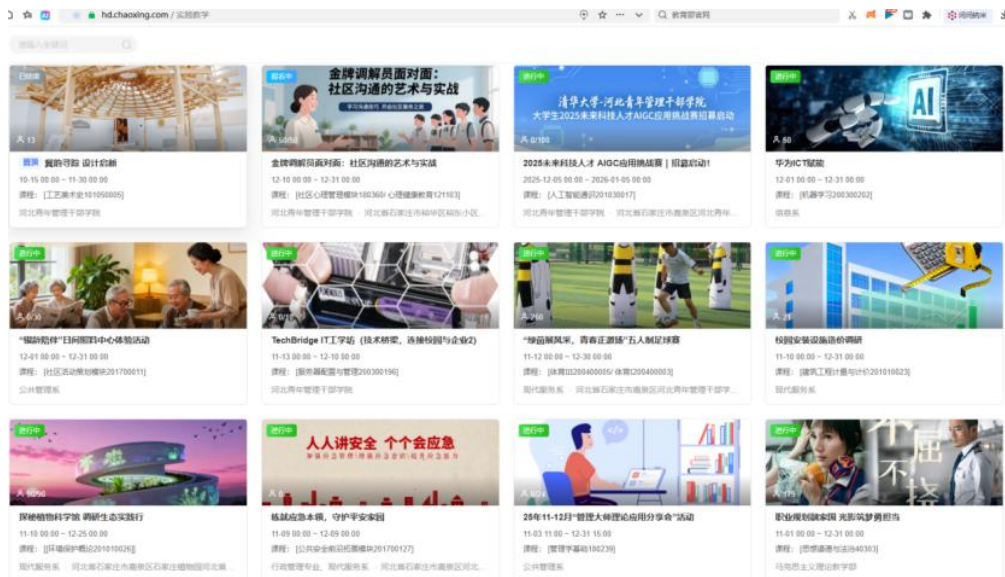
hd.chaoxing.com / 实践教学

教育部官网

请输入关键词

已结束
13
置顶 賞昀寻踪 设计启新
10-15 00:00 ~ 11-30 00:00
课程：[工艺美术史101050005]
河北青年管理干部学院

进行中
金牌调解员面对面：社区沟通的艺术与实战
50/50
金牌调解员面对面：社区沟通的艺术与实战
12-10 00:00 ~ 12-31 00:00
课程：[社区心理管理模块180360/ 心理健康教育121103]
河北青年管理干部学院 · 河北省石家庄市裕华区裕东小区...

进行中
清华大学·河北青年管理干部学院
大学生2025未来科技人才AIGC应用挑战赛招募启动
0/100
2025未来科技人才 AIGC应用挑战赛｜招募启动!
2025-12-05 00:00 ~ 2026-01-05 00:00
课程：[人工智能通识201030017]
河北青年管理干部学院 · 河北省石家庄市裕华区河北青年...

进行中
AI
60
华为ICT赋能
12-01 00:00 ~ 12-31 00:00
课程：[机器学习200300262]
信息系

进行中
0/30
"银龄陪伴"日间照料中心体验活动
12-01 00:00 ~ 12-31 00:00
课程：[社区活动策划模块201700011]
公共管理系

进行中
0/15
TechBridge IT工学站（技术桥梁，连接校园与企业2）
11-13 00:00 ~ 12-10 00:00
课程：[服务器配置与管理200300196]
河北青年管理干部学院

进行中
250
"绿茵展风采，青春正激扬"五人制足球赛
11-12 00:00 ~ 12-30 00:00
课程：[体育III200400005/ 体育I200400003]
现代服务系 · 河北省石家庄市裕华区河北青年管理干部学...

进行中
21
校园安装设施造价调研
11-10 00:00 ~ 12-31 00:00
课程：[建筑工程计量与计价201010023]
现代服务系

进行中
0/50
探秘植物科学馆 调研生态实践行
11-10 00:00 ~ 12-25 00:00
课程：[环境保护概论201010026]
现代服务系 · 河北省石家庄市鹿泉区石家庄植物园河北省...

进行中
人人讲安全 个个会应急
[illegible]
练就应急本领，守护平安家园
11-09 00:00 ~ 12-09 00:00
课程：[公共安全和应急管理模块201700127]
行政管理专业、现代服务系 · 河北省石家庄市鹿泉区河北...

进行中
0/24
25年11-12月"管理大师理论应用分享会"活动
11-03 11:00 ~ 12-31 15:00
课程：[管理学基础180239]
公共管理系

进行中
不屈不挠
175
职业规划就业实践 光影筑梦勇担当
11-01 00:00 ~ 12-31 00:00
课程：[思想道德与法治40303]
马克思主义理论教学部